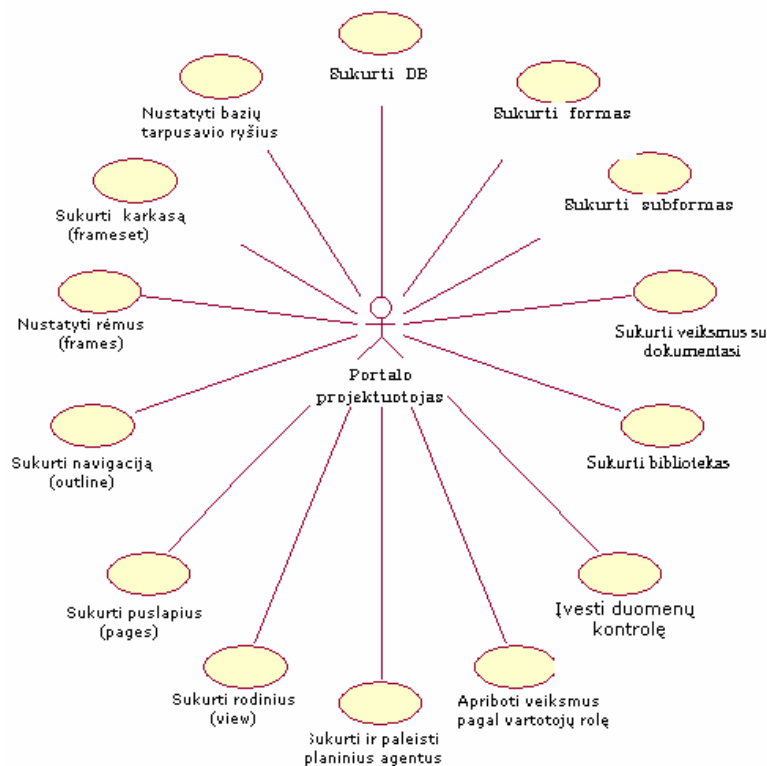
Sukurti DB

Nustatyti bazių tarpusavio ryšius

Sukurti formas

Sukurti karkasą (frameset)

Sukurti subformas

Nustatyti rėmus (frames)

Sukurti veiksmus su dokumentasi

Portalo projektuotojas

Sukurti navigaciją (outline)

Sukurti bibliotekas

Įvesti duomenų kontrolę

Sukurti puslapius (pages)

Sukurti rodinius (view)

Apriboti veiksmus pagal vartotojų rolę

Sukurti ir paleisti planinius agentus